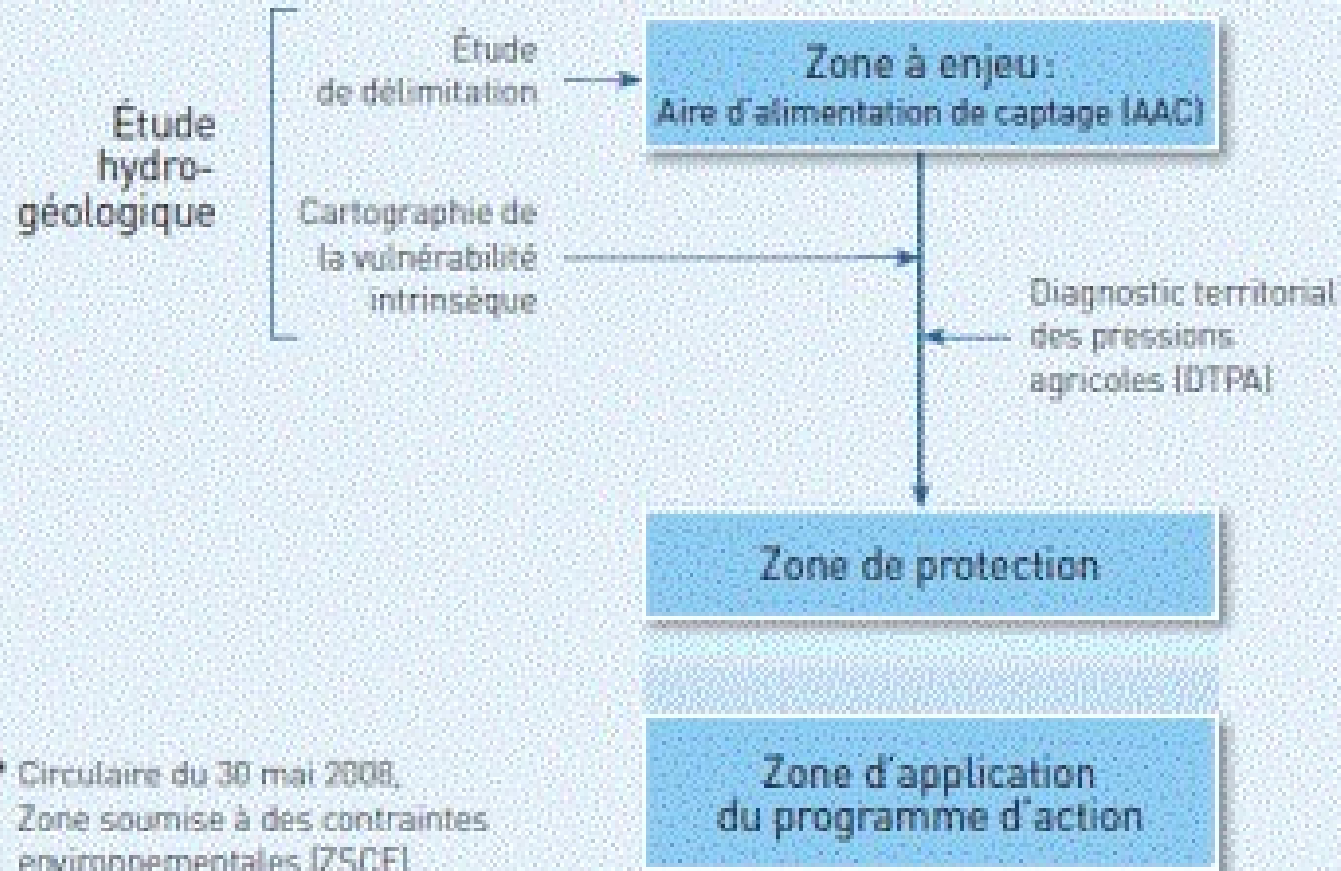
Étude hydrogéologique

Étude de délimitation

Cartographie de la vulnérabilité intrinsèque

Zone à enjeu : Aire d'alimentation de captage (AAC)

Diagnostic territorial des pressions agricoles (DTPA)

Zone de protection

* Circulaire du 30 mai 2008, Zone soumise à des contraintes environnementales (ZSCE)

Zone d'application du programme d'action